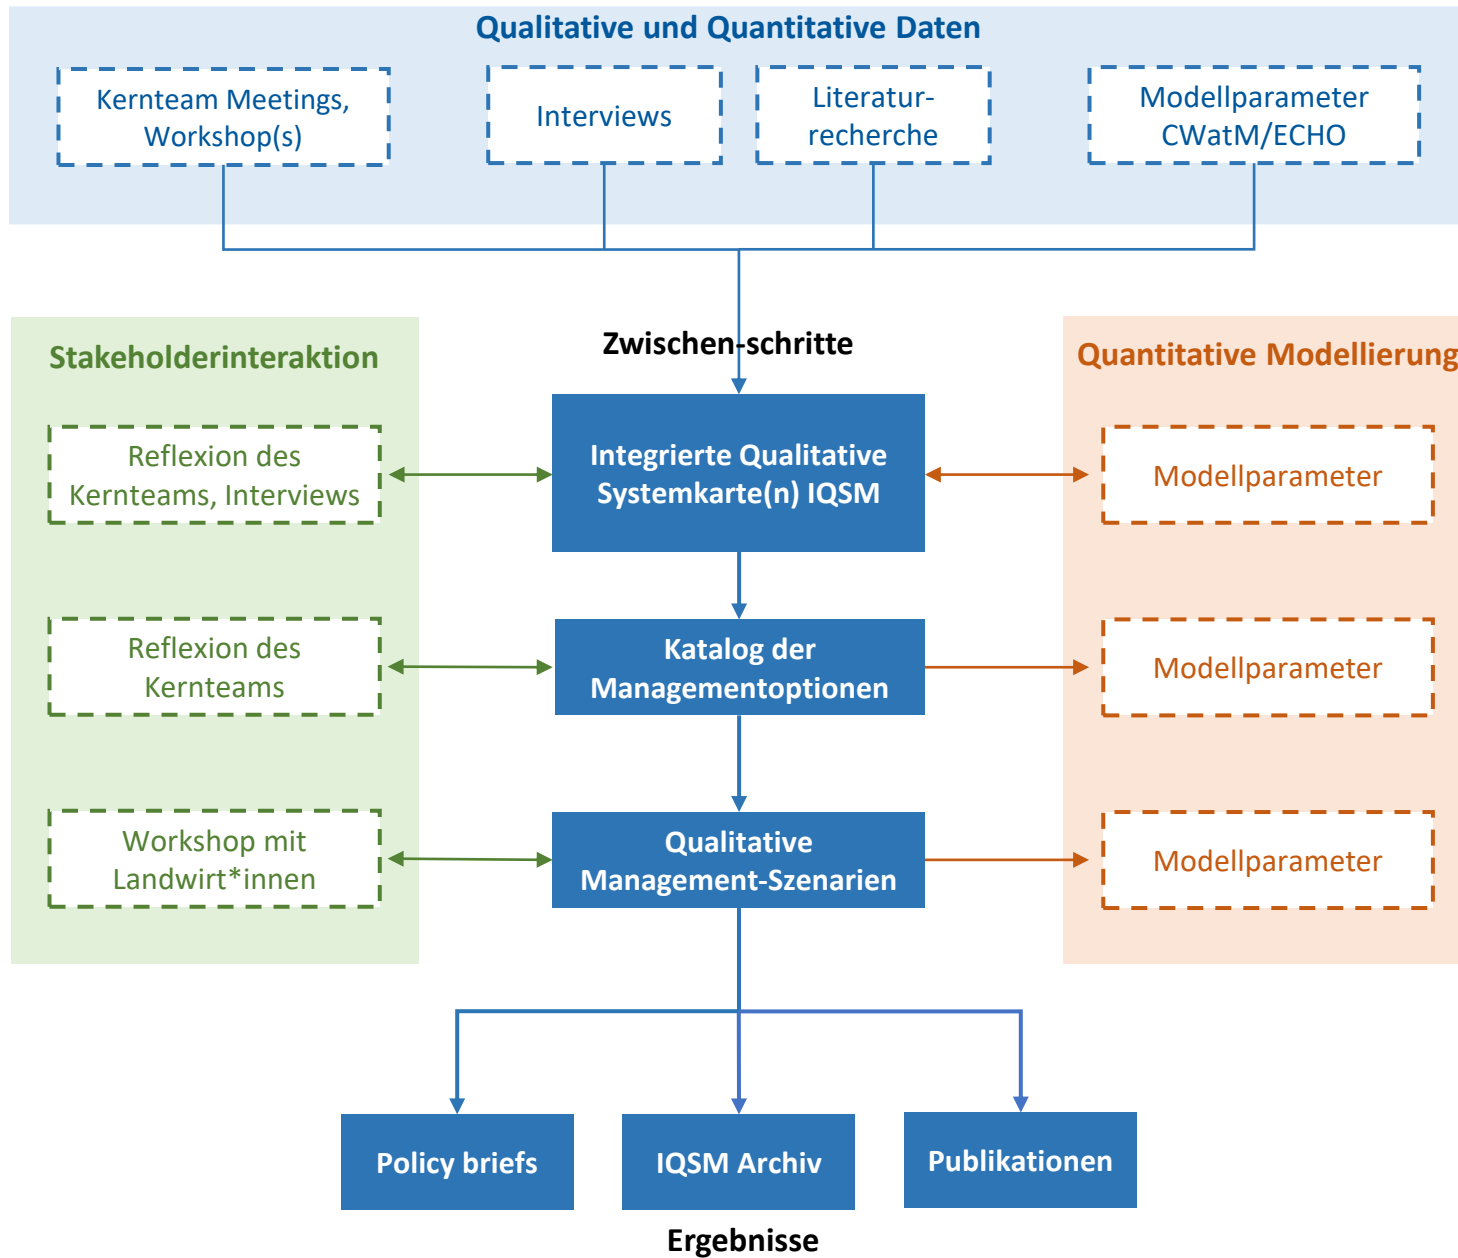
Qualitative und Quantitative Daten

Kernteam Meetings, Workshop(s)

Interviews

Literaturrecherche

Modellparameter CWatM/ECHO

Stakeholderinteraktion

Zwischen-schritte

Quantitative Modellierung

Reflexion des Kernteams, Interviews

Integrierte Qualitative Systemkarte(n) IQSM

Modellparameter

Reflexion des Kernteams

Katalog der Managementoptionen

Modellparameter

Workshop mit Landwirt*innen

Qualitative Management-Szenarien

Modellparameter

Policy briefs

IQSM Archiv

Publikationen

Ergebnisse